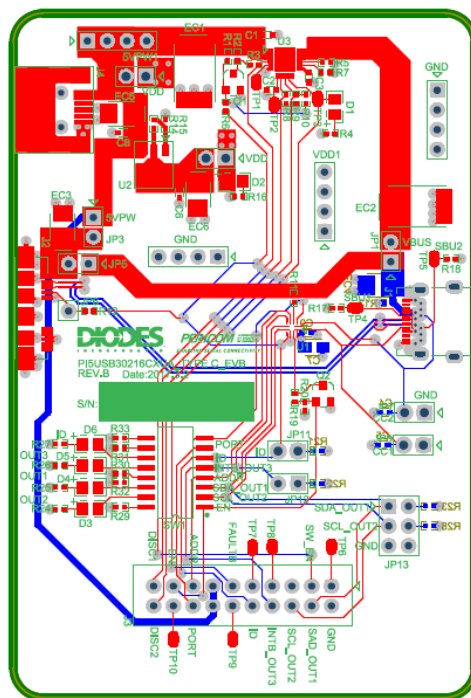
EC1
C1
U3
5VPW
VDD
R5
R7
EC5
R15
R14
C8
R1
TP2
D1
R4
GND
VDD
U2
D2
R16
C6
EC6
VDD1
EC3
5VPW
JP3
J2
JP5
GND
EC2
JP1
VBUS
SBU2
TP5
R18
R17
SBU1
TP4
DIODES
PERICOM
PI5USB30216CXEVB
REV.B
Date:20
TYPE_C_EVB
R19
S/N:
D6
R33
D5+
OUT3
D4+
OUT1
OUT2
D3
R29
R32
PORT
ID
INTB_OUT3
ADDR
SAD_OUT1
SCL_OUT2
EN
JP11
R22
GND
CC1
SDA_OUT1
SCL_OUT2
GND
JP13
R23
R28
SW1
FAUL
TP7
TP8
TP6
SW_EN
DISC1
DISC2
PORT
TP10
TP9
ID
INTB_OUT3
SCL_OUT2
SAD_OUT1
GND